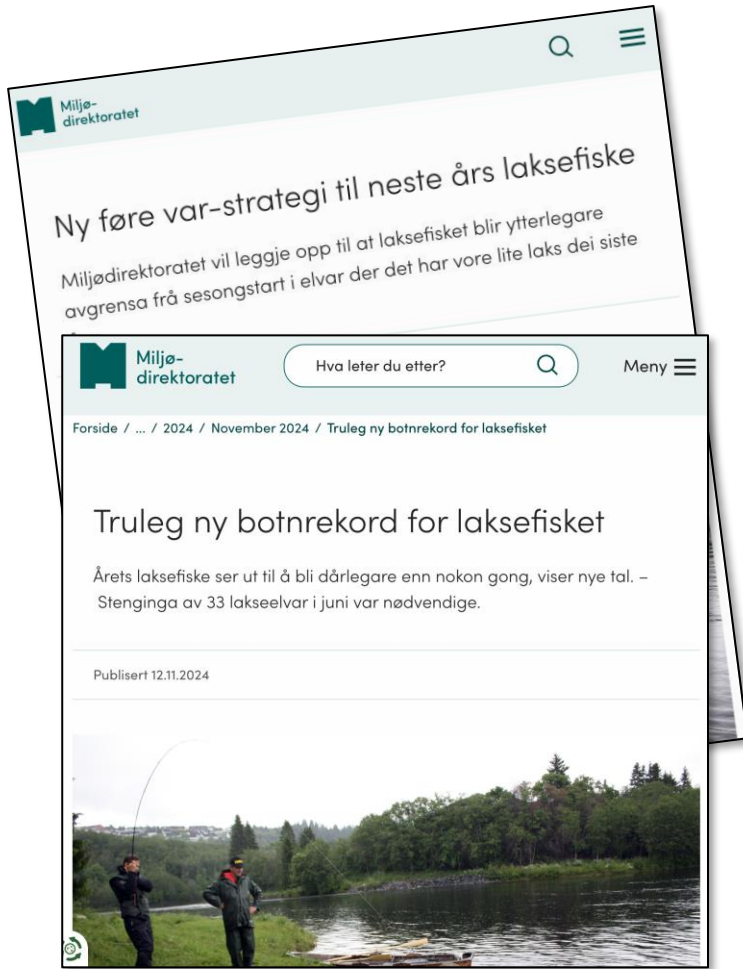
Miljødirektoratet

Ny føre var-strategi til neste års laksefiske

Miljødirektoratet vil leggje opp til at laksefisket blir ytterlegare avgrensa frå sesongstart i elvar der det har vore lite laks dei siste

Miljødirektoratet

Hva leter du etter?

Meny

Forside / ... / 2024 / November 2024 / Truleg ny botnrekord for laksefisket

Truleg ny botnrekord for laksefisket

Årets laksefiske ser ut til å bli dårlegare enn nokon gong, viser nye tal. – Stenginga av 33 lakseelvar i juni var nødvendige.

Publisert 12.11.2024